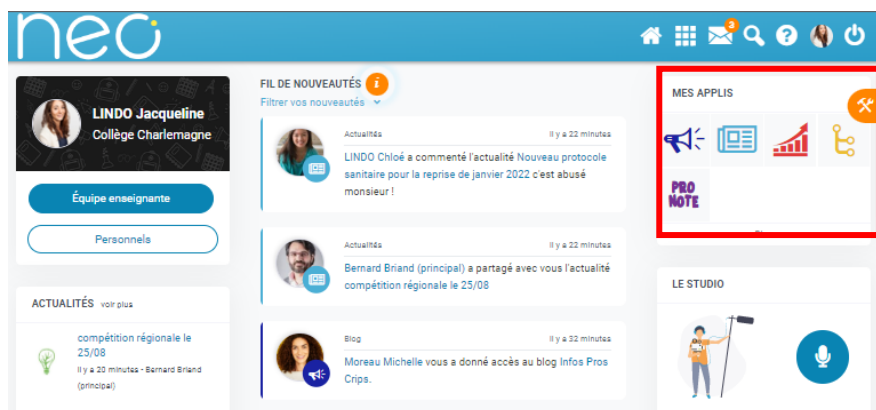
neo

3

LINDO Jacqueline
Collège Charlemagne

Équipe enseignante

Personnels

ACTUALITÉS voir plus

compétition régionale le 25/08
Il y a 20 minutes - Bernard Briand (principal)

FIL DE NOUVEAUTÉS
Filtrer vos nouveautés

Actualités
Il y a 22 minutes
LINDO Chloé a commenté l'actualité Nouveau protocole sanitaire pour la reprise de janvier 2022 c'est abusé monsieur !

Actualités
Il y a 22 minutes
Bernard Briand (principal) a partagé avec vous l'actualité compétition régionale le 25/08

Blog
Il y a 32 minutes
Moreau Michelle vous a donné accès au blog Infos Pros Crips.

MES APPLIS

PRO NOTE

LE STUDIO